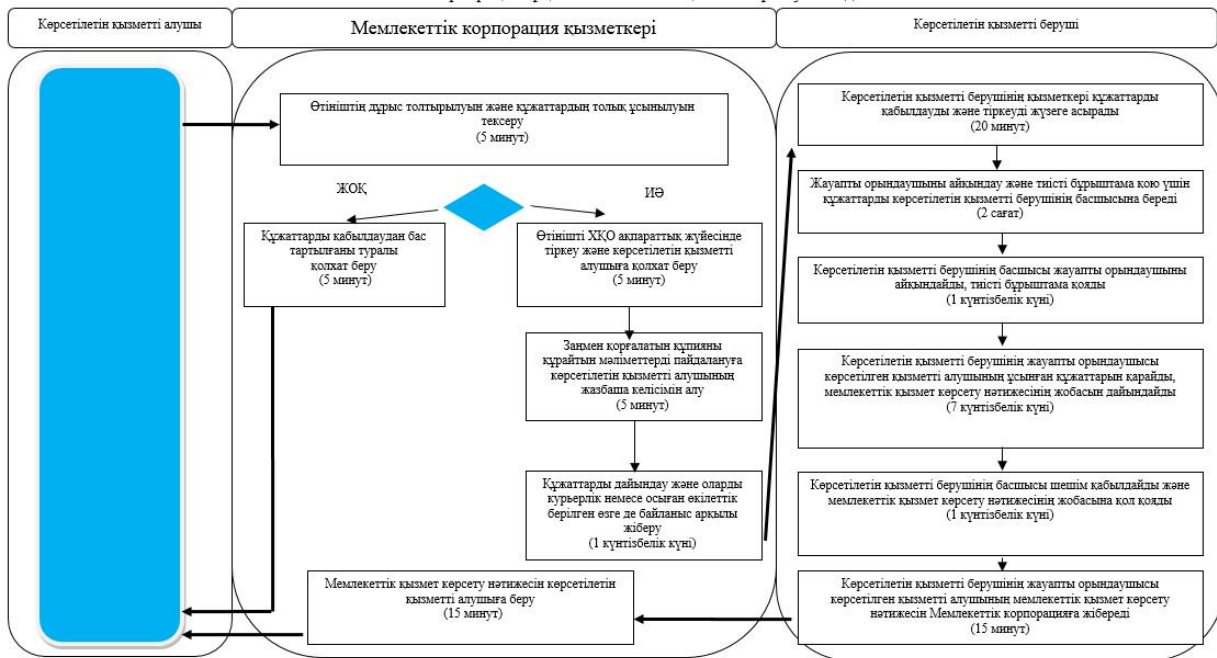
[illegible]

Көрсетілетін қызметті алушы

Мемлекеттік корпорация қызметкері

Көрсетілетін қызметті беруші

Өтініштің дұрыс толтырылуын және құжаттардың толық ұсынылуын тексеру
(5 минут)

ЖОҚ

ИӘ

Құжаттарды қабылдаудан бас тартылғаны туралы қолхат беру
(5 минут)

Өтінішті ХҚО ақпараттық жүйесінде тіркеу және көрсетілетін қызметті алушыға қолхат беру
(5 минут)

Заңмен қорғалатын құпияны құрайтын мәліметтерді пайдалануға көрсетілетін қызметті алушының жазбаша келісімін алу
(5 минут)

Құжаттарды дайындау және оларды курьерлік немесе осыған өкілеттік берілген өзге де байланыс арқылы жіберу
(1 күнтізбелік күні)

Мемлекеттік қызмет көрсету нәтижесін көрсетілетін қызметті алушыға беру
(15 минут)

Көрсетілетін қызметті берушінің қызметкері құжаттарды қабылдауды және тіркеуді жүзеге асырады
(20 минут)

Жауапты орындаушыны айқындау және тиісті бұрыштама қою үшін құжаттарды көрсетілетін қызметті берушінің басшысына береді
(2 сағат)

Көрсетілетін қызметті берушінің басшысы жауапты орындаушыны айқындайды, тиісті бұрыштама қояды
(1 күнтізбелік күні)

Көрсетілетін қызметті берушінің жауапты орындаушысы көрсетілген қызметті алушының ұсынған құжаттарын қарайды, мемлекеттік қызмет көрсету нәтижесінің жобасын дайындайды
(7 күнтізбелік күні)

Көрсетілетін қызметті берушінің басшысы шешім қабылдайды және мемлекеттік қызмет көрсету нәтижесінің жобасына қол қояды
(1 күнтізбелік күні)

Көрсетілетін қызметті берушінің жауапты орындаушысы көрсетілген қызметті алушының мемлекеттік қызмет көрсету нәтижесін Мемлекеттік корпорацияға жібереді
(15 минут)